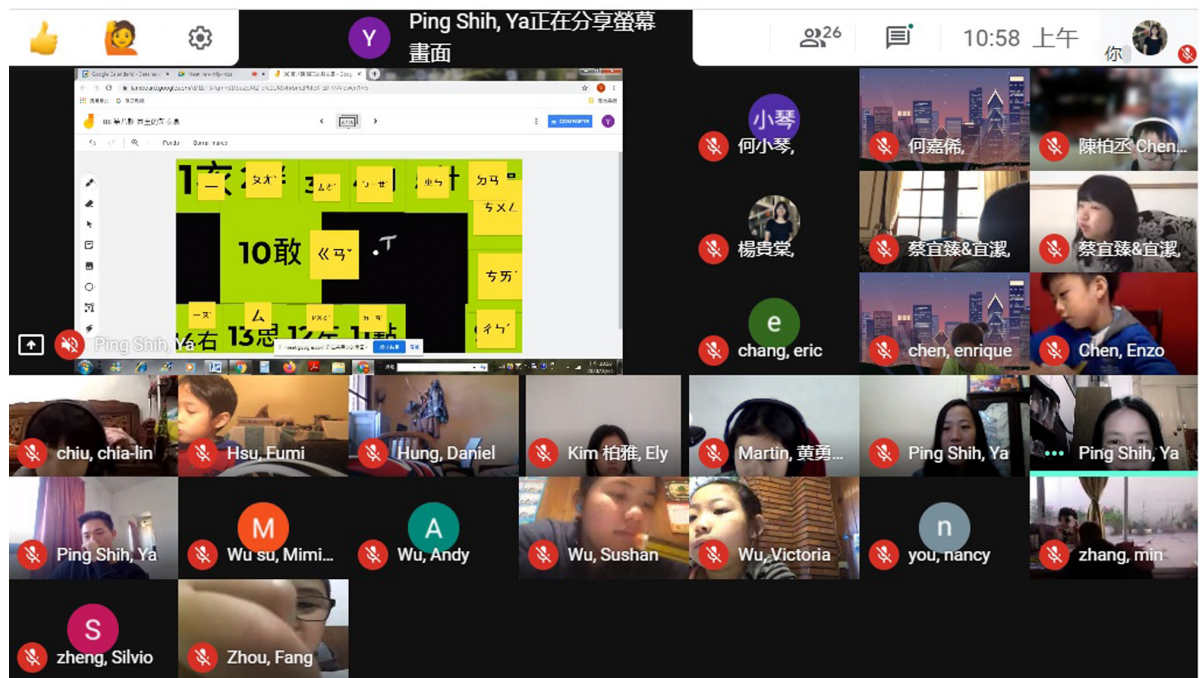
Y
Ping Shih, Ya正在分享螢幕畫面

26
10:58 上午
你

10敵 ㄍㄢˇ ㄊ
ㄧ ㄆㄨˊ ㄓ ㄐㄧ ㄕㄡ ㄉㄚ ㄅ ㄕㄨˊ ㄊㄞ ㄧˇ ㄙ
右 13忌 12欠 11輸
Ping Shih, Ya

小琴
何小琴,
何嘉希,
陳柏丞 Chen...
楊貴棠,
蔡宜臻&宜潔,
蔡宜臻&宜潔,
e
chang, eric
chen, enrique
Chen, Enzo
chiu, chia-lin
Hsu, Fumi
Hung, Daniel
Kim 柏雅, Ely
Martin, 黃勇...
Ping Shih, Ya
Ping Shih, Ya
Ping Shih, Ya
M
Wu su, Mimi...
A
Wu, Andy
Wu, Sushan
Wu, Victoria
n
you, nancy
zhang, min
S
zheng, Silvio
Zhou, Fang